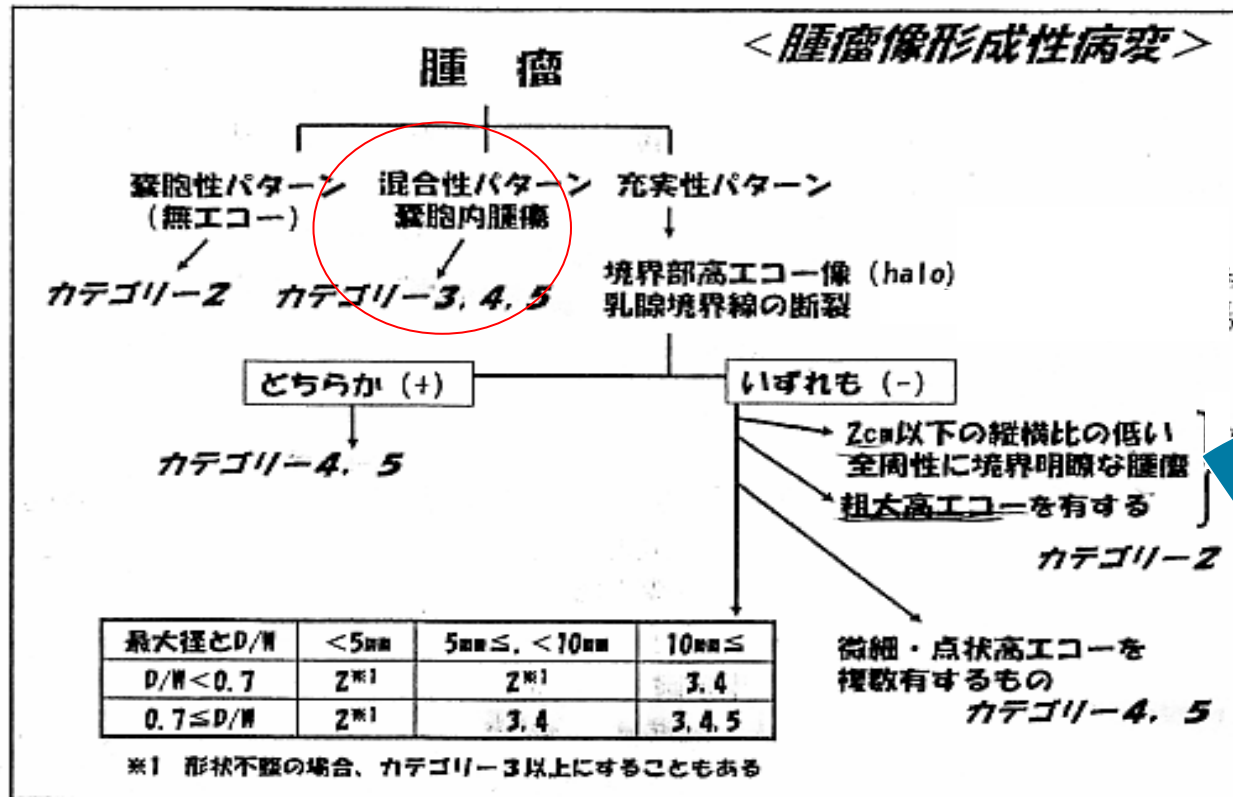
＜腫瘤像形成性病変＞

腫　瘤

嚢胞性パターン
（無エコー）

カテゴリー2

混合性パターン
嚢胞内腫瘍

カテゴリー3, 4, 5

充実性パターン

境界部高エコー像（halo）
乳腺境界線の断裂

どちらか（+）

カテゴリー4, 5

いずれも（-）

2cm以下の縦横比の低い
全周性に境界明瞭な腫瘤

粗大高エコーを有する

カテゴリー2

微細・点状高エコーを
複数有するもの
カテゴリー4, 5

| 最大径とD/W | <5mm | 5mm≦, <10mm | 10mm≦ |
|---|---|---|---|
| D/W<0.7 | 2$^{※1}$ | 2$^{※1}$ | 3, 4 |
| 0.7≦D/W | 2$^{※1}$ | 3, 4 | 3, 4, 5 |

※1　形状不整の場合、カテゴリー3以上にすることもある